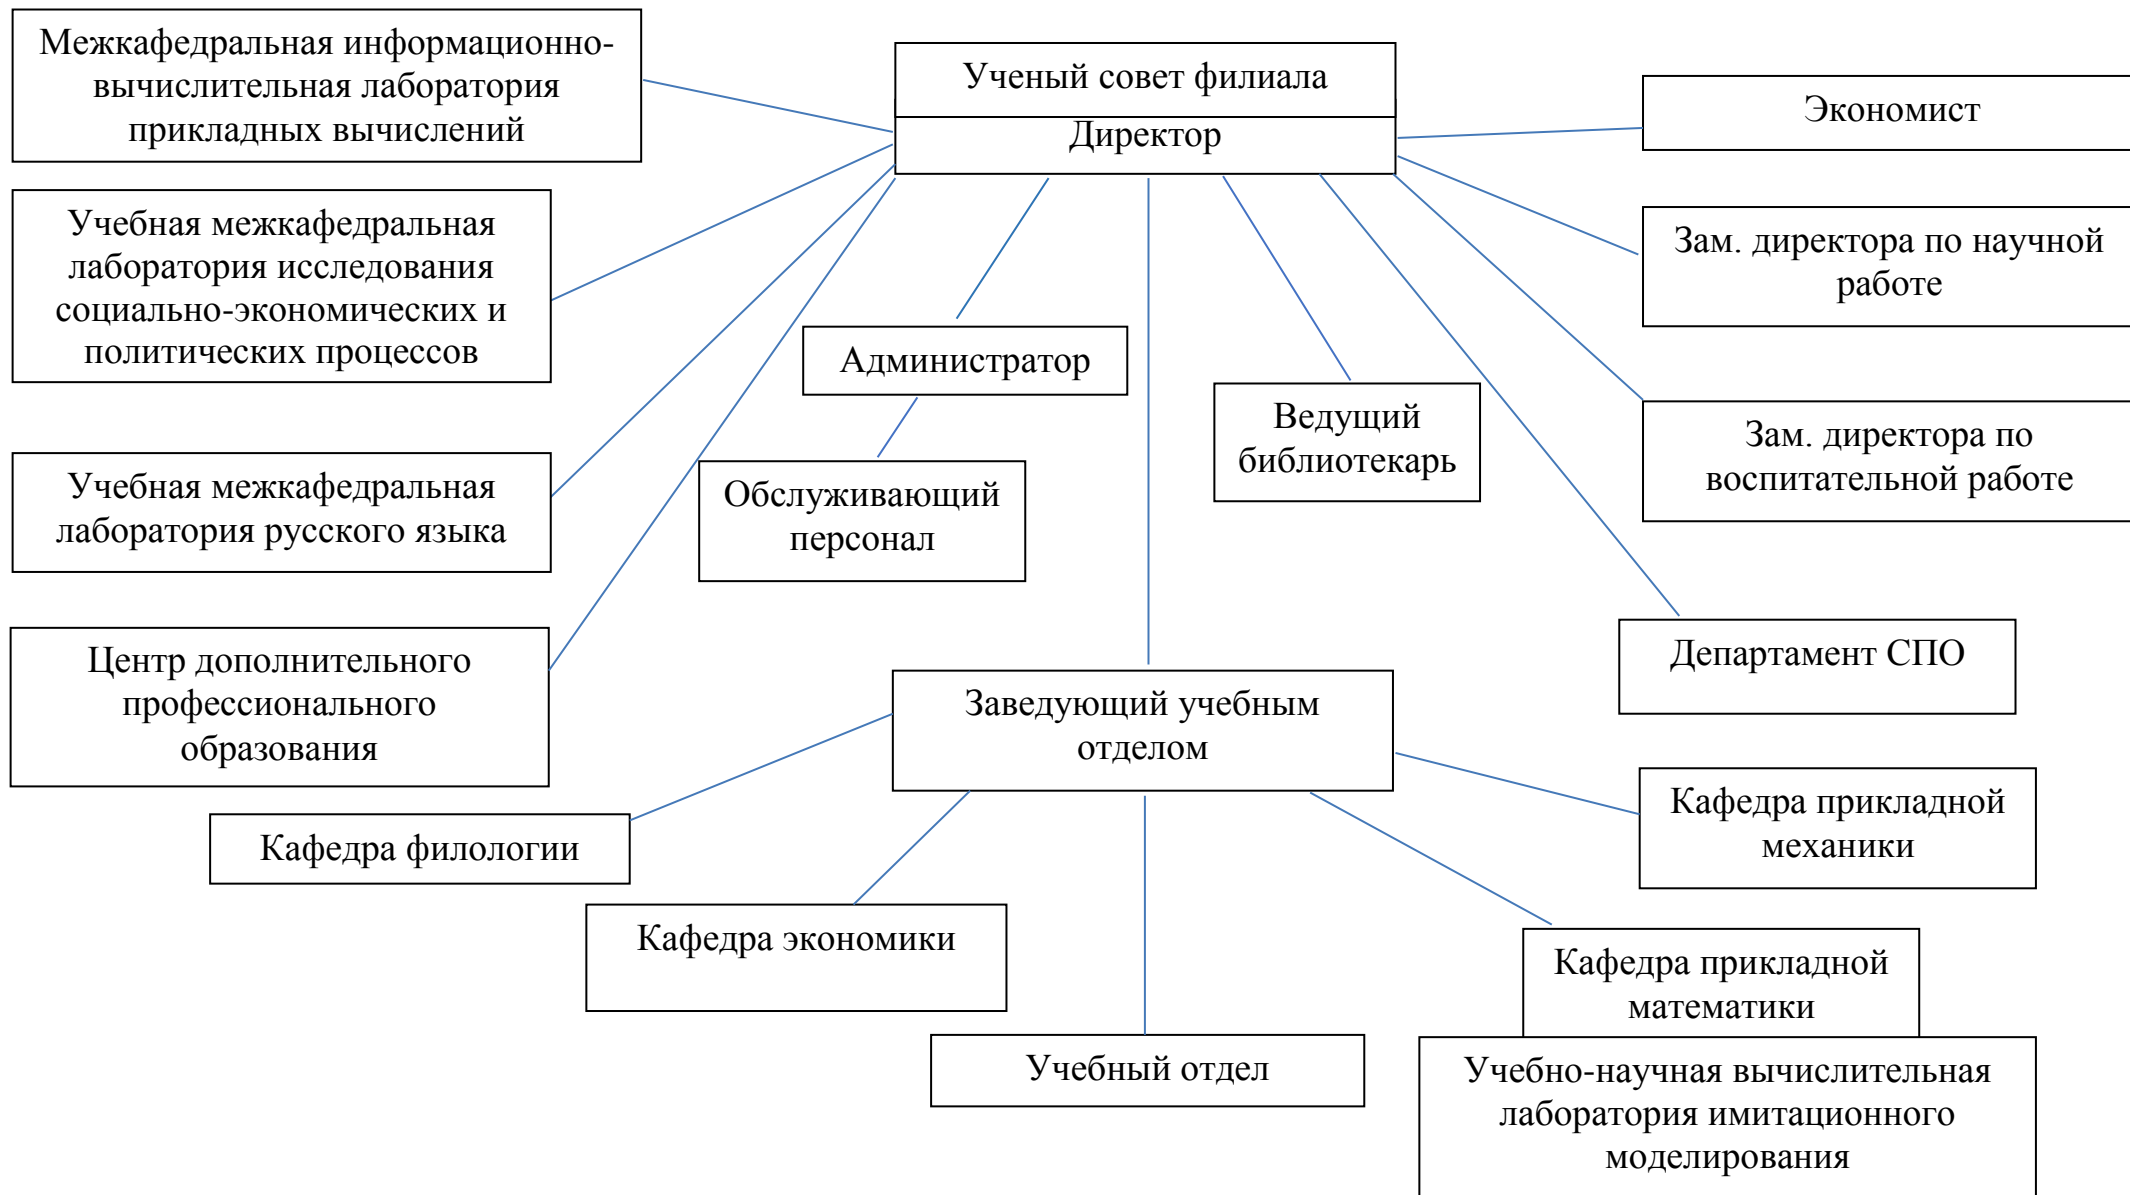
Межкафедральная информационно-вычислительная лаборатория прикладных вычислений

Ученый совет филиала

Директор

Экономист

Учебная межкафедральная лаборатория исследования социально-экономических и политических процессов

Зам. директора по научной работе

Администратор

Ведущий библиотекарь

Зам. директора по воспитательной работе

Учебная межкафедральная лаборатория русского языка

Обслуживающий персонал

Центр дополнительного профессионального образования

Департамент СПО

Заведующий учебным отделом

Кафедра прикладной механики

Кафедра филологии

Кафедра экономики

Кафедра прикладной математики

Учебный отдел

Учебно-научная вычислительная лаборатория имитационного моделирования